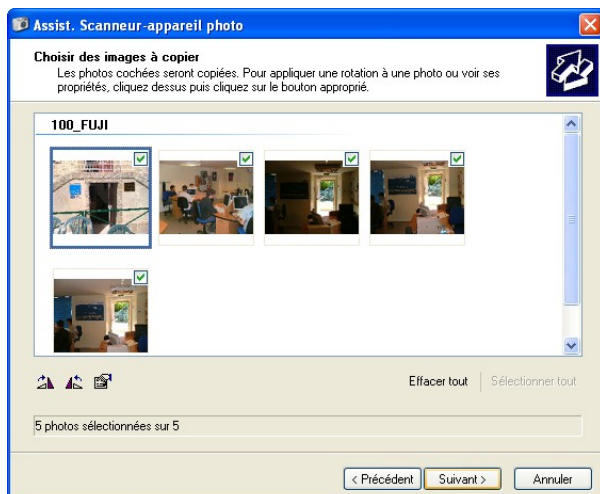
Assist. Scanneur-appareil photo

Choisir des images à copier
Les photos cochées seront copiées. Pour appliquer une rotation à une photo ou voir ses propriétés, cliquez dessus puis cliquez sur le bouton approprié.

100_FUJI

Effacer tout
Sélectionner tout

5 photos sélectionnées sur 5

< Précédent
Suivant >
Annuler